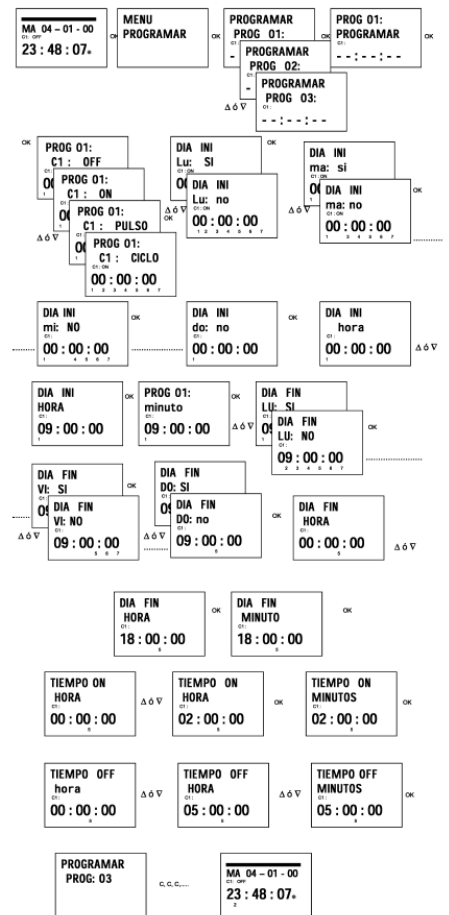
MA 04 - 01 - 00
C1: OFF
23 : 48 : 07

OK

MENU
PROGRAMAR

OK

PROGRAMAR
PROG 01:

PROGRAMAR
PROG 02:

PROGRAMAR
PROG 03:
- - : - - : - -

Δ ó ∇

PROG 01:
PROGRAMAR
C1:
- - : - - : - -

OK

OK

PROG 01:
C1 : OFF

PROG 01:
C1 : ON

PROG 01:
C1 : PULSO

PROG 01:
C1 : CICLO
C1: ON
00 : 00 : 00
1 2 3 4 5 6 7

Δ ó ∇

OK

DIA INI
Lu: SI
C1: ON

DIA INI
Lu: no
C1: ON
00 : 00 : 00
1 2 3 4 5 6 7

OK

Δ ó ∇

DIA INI
ma: si
C1: ON

DIA INI
ma: no
C1: ON
00 : 00 : 00
1 3 4 5 6 7

OK

DIA INI
mi: NO
C1:
00 : 00 : 00
1 4 5 6 7

OK

DIA INI
do: no
C1:
00 : 00 : 00

OK

DIA INI
hora
C1:
00 : 00 : 00

Δ ó ∇

DIA INI
HORA
C1:
09 : 00 : 00
1

OK

PROG 01:
minuto
C1:
09 : 00 : 00
1

Δ ó ∇

OK

DIA FIN
LU: SI

DIA FIN
LU: NO
C1:
09 : 00 : 00
2 3 4 5 6 7

OK

DIA FIN
VI: SI

OK

DIA FIN
VI: NO
C1:
09 : 00 : 00
5 6 7

Δ ó ∇

DIA FIN
DO: SI

DIA FIN
DO: no
C1:
09 : 00 : 00
5

OK

DIA FIN
HORA
C1:
00 : 00 : 00
5

Δ ó ∇

DIA FIN
HORA
C1:
18 : 00 : 00
5

OK

DIA FIN
MINUTO
C1:
18 : 00 : 00
5

OK

TIEMPO ON
HORA
C1:
00 : 00 : 00
5

Δ ó ∇

TIEMPO ON
HORA
C1:
02 : 00 : 00
5

OK

TIEMPO ON
MINUTOS
C1:
02 : 00 : 00
5

OK

TIEMPO OFF
hora
C1:
00 : 00 : 00
5

Δ ó ∇

TIEMPO OFF
HORA
C1:
05 : 00 : 00
5

Δ ó ∇

TIEMPO OFF
MINUTOS
C1:
05 : 00 : 00
5

OK

PROGRAMAR
PROG: 03

C, C, C,....

MA 04 – 01 - 00
C1: OFF
23 : 48 : 07
2